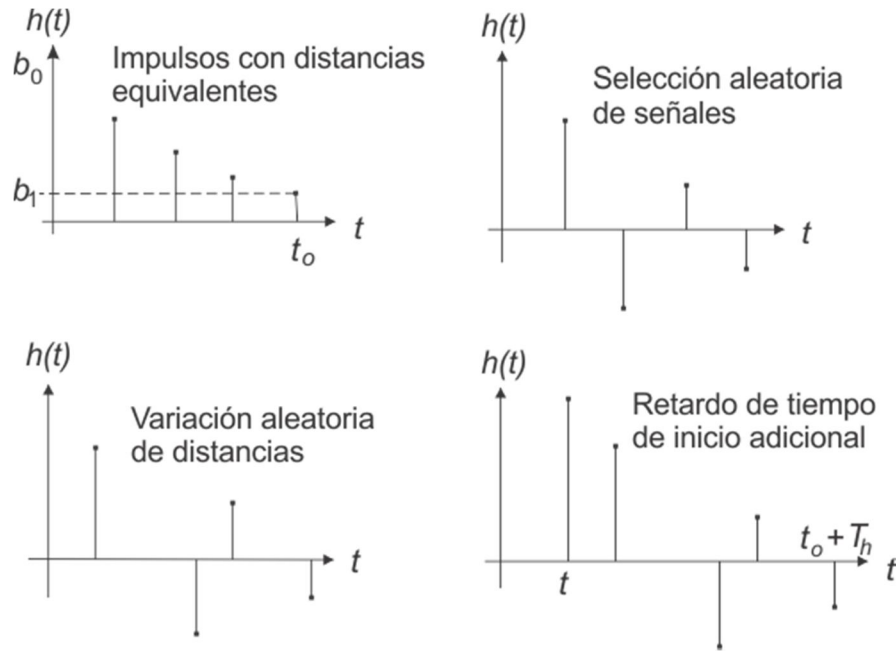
$h(t)$

$b_0$

Impulsos con distancias equivalentes

$b_1$

$t$

$t_o$

$h(t)$

Selección aleatoria de señales

$t$

$h(t)$

Variación aleatoria de distancias

$t$

$h(t)$

Retardo de tiempo de inicio adicional

$t_o + T_h$

$t$

$t$